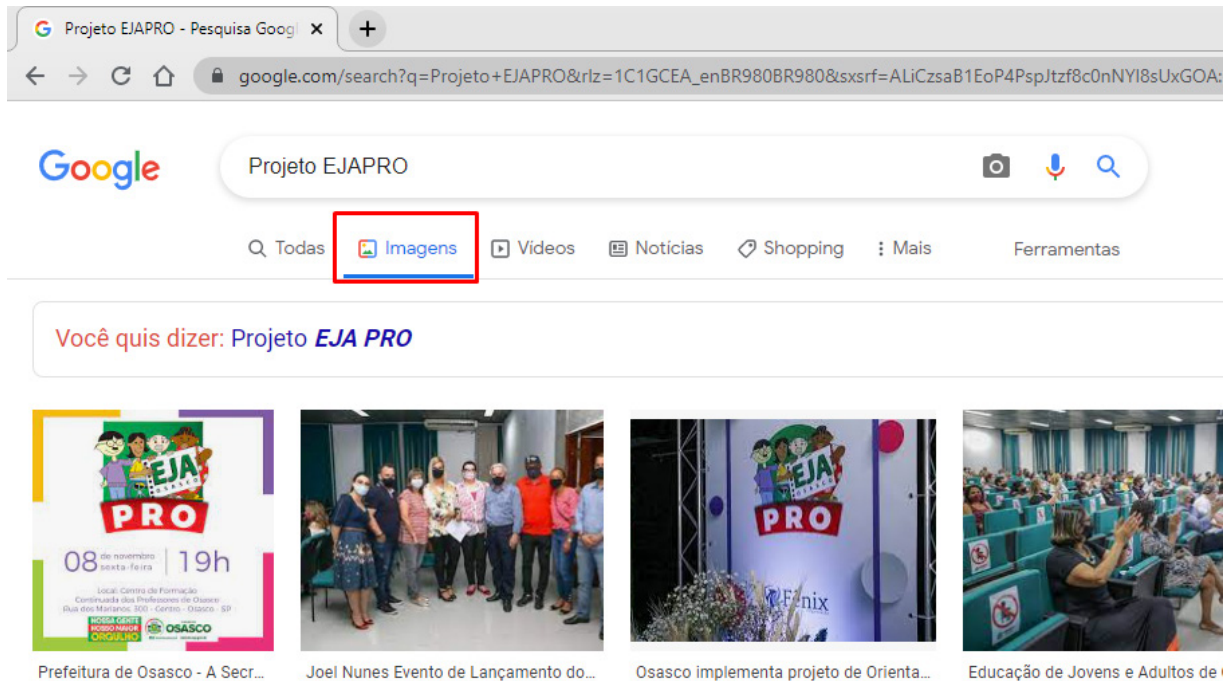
Projeto EJAPRO - Pesquisa Googl ×

+

google.com/search?q=Projeto+EJAPRO&rlz=1C1GCEA_enBR980BR980&sxsrf=ALiCzsaB1EoP4PspJtzf8c0nNYI8sUxGOA:

Google

Projeto EJAPRO

Todas Imagens Vídeos Notícias Shopping Mais Ferramentas

Você quis dizer: Projeto *EJA PRO*

EJA OSASCO PRO 08 de novembro sexta-feira 19h Local: Centro de Formação Continuada dos Professores de Osasco Rua dos Marianos, 300 - Centro - Osasco - SP NOSSA GENTE NOSSO MAIOR ORGULHO OSASCO

EJA OSASCO PRO

Fênix

Prefeitura de Osasco - A Secr...

Joel Nunes Evento de Lançamento do...

Osasco implementa projeto de Orienta...

Educação de Jovens e Adultos de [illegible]